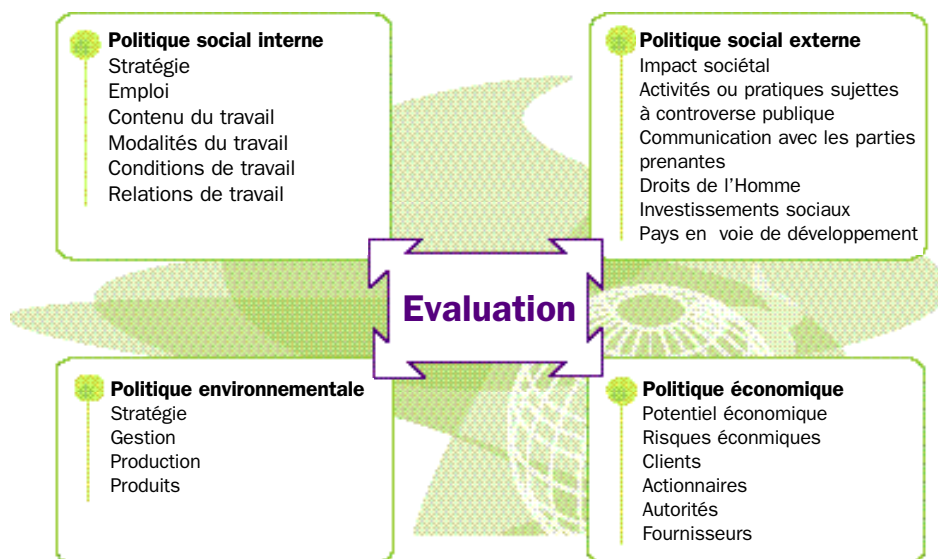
Politique social interne
Stratégie
Emploi
Contenu du travail
Modalités du travail
Conditions de travail
Relations de travail

Politique social externe
Impact sociétal
Activités ou pratiques sujettes à controverse publique
Communication avec les parties prenantes
Droits de l'Homme
Investissements sociaux
Pays en voie de développement

Evaluation

Politique environnementale
Stratégie
Gestion
Production
Produits

Politique économique
Potentiel économique
Risques écnomiques
Clients
Actionnaires
Autorités
Fournisseurs